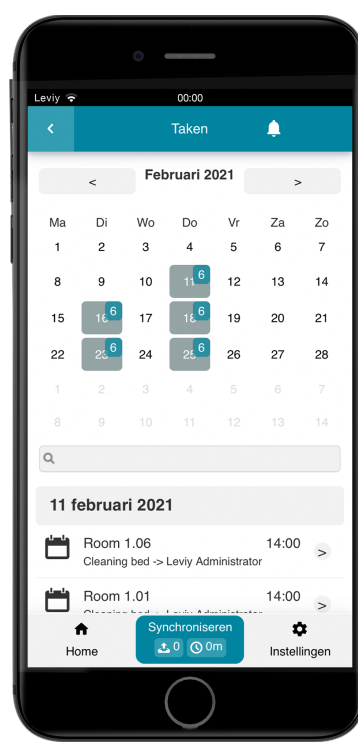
Leviy
00:00

<
Taken

<
Februari 2021
>

| Ma | Di | Wo | Do | Vr | Za | Zo |
|---|---|---|---|---|---|---|
| 1 | 2 | 3 | 4 | 5 | 6 | 7 |
| 8 | 9 | 10 | 11 6 | 12 | 13 | 14 |
| 15 | 16 6 | 17 | 18 6 | 19 | 20 | 21 |
| 22 | 23 6 | 24 | 25 6 | 26 | 27 | 28 |
| 1 | 2 | 3 | 4 | 5 | 6 | 7 |
| 8 | 9 | 10 | 11 | 12 | 13 | 14 |

11 februari 2021

Room 1.06
14:00
Cleaning bed -> Leviy Administrator
>

Room 1.01
14:00
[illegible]
>

Home
Synchroniseren
0
0m
Instellingen